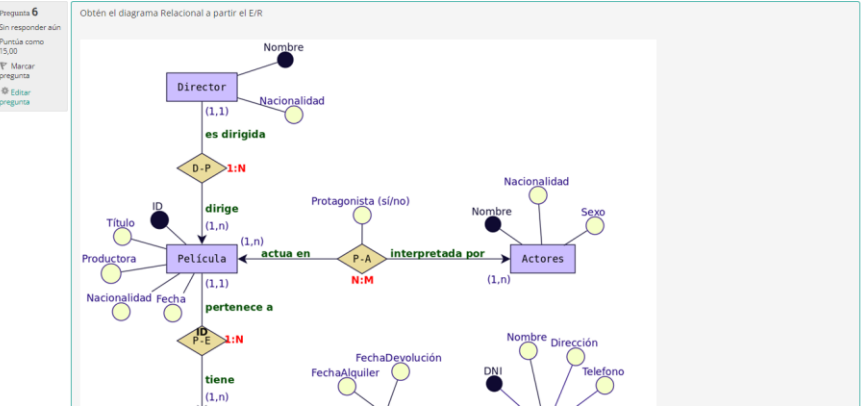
Pregunta 6
Sin responder aún
Puntúa como 15,00
Marcar pregunta
Editar pregunta

Obtén el diagrama Relacional a partir el E/R

Nombre
Director
Nacionalidad
(1,1)
es dirigida
D-P
1:N
dirige
(1,n)
ID
Título
Productora
Película
Nacionalidad
Fecha
(1,n)
actua en
Protagonista (sí/no)
P-A
N:M
interpretada por
Nacionalidad
Nombre
Sexo
Actores
(1,n)
(1,1)
pertenece a
ID
P-E
1:N
tiene
(1,n)
FechaDevolución
FechaAlquiler
Nombre
Dirección
DNI
Telefono